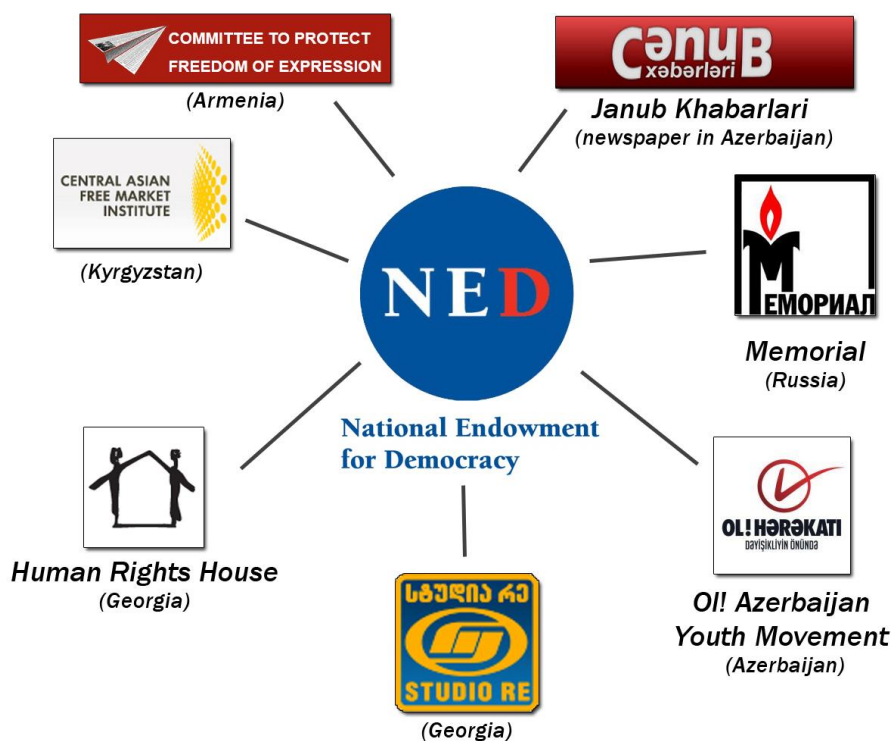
COMMITTEE TO PROTECT FREEDOM OF EXPRESSION
(Armenia)

CənuB
xəbərləri

Janub Khabarlari
(newspaper in Azerbaijan)

CENTRAL ASIAN FREE MARKET INSTITUTE

(Kyrgyzstan)

NED

National Endowment for Democracy

МЕМОРИАЛ

Memorial
(Russia)

Human Rights House
(Georgia)

OL! HƏRƏKATI
DƏYİŞİKLİYİN ÖNÜNDƏ

Ol! Azerbaijan Youth Movement
(Azerbaijan)

სტუდია რე
STUDIO RE

(Georgia)